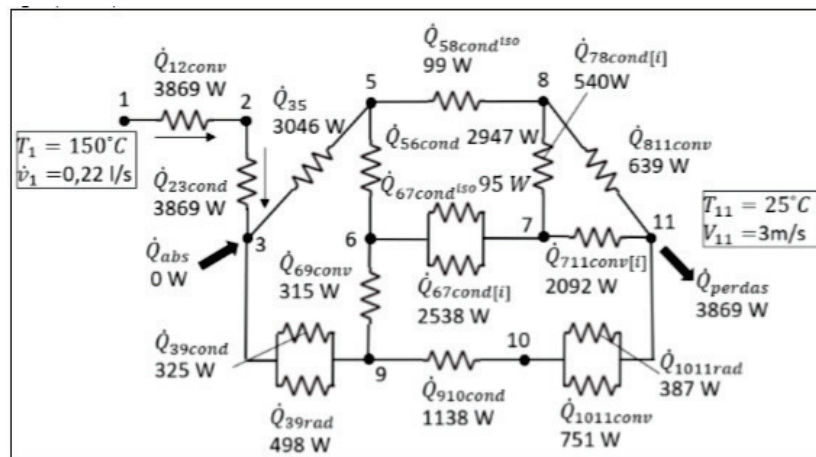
$\dot{Q}_{58cond^{iso}}$
99 W

$\dot{Q}_{78cond[i]}$
540W

$\dot{Q}_{12conv}$
3869 W

1

2

5

8

$\dot{Q}_{35}$
3046 W

$T_1 = 150^{\circ}C$
$\dot{v}_1 = 0{,}22$ l/s

$\dot{Q}_{56cond}$ 2947 W

$\dot{Q}_{811conv}$
639 W

$\dot{Q}_{23cond}$
3869 W

$\dot{Q}_{67cond^{iso}}$ 95 W

$T_{11} = 25^{\circ}C$
$V_{11} = 3$m/s

11

6

7

3

$\dot{Q}_{abs}$
0 W

$\dot{Q}_{69conv}$
315 W

$\dot{Q}_{67cond[i]}$
2538 W

$\dot{Q}_{711conv[i]}$
2092 W

$\dot{Q}_{perdas}$
3869 W

$\dot{Q}_{39cond}$
325 W

10

9

$\dot{Q}_{1011rad}$
387 W

$\dot{Q}_{910cond}$
1138 W

$\dot{Q}_{39rad}$
498 W

$\dot{Q}_{1011conv}$
751 W